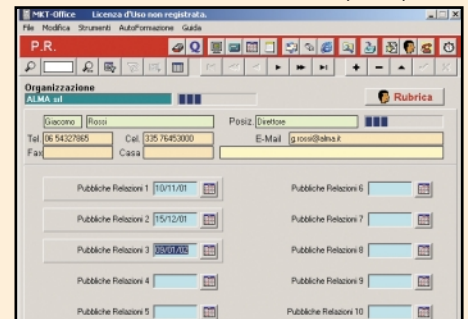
MKT-Office Licenza d'Uso non registrata.

File Modifica Strumenti AutoFormazione Guida

P.R.

Organizzazione

ALMA srl

Rubrica

Giacomo Rossi

Posiz. Direttore

Tel. 06 54327865

Cel. 335 76453000

E-Mail g.rossi@alma.it

Fax

Casa

Pubbliche Relazioni 1 10/11/01

Pubbliche Relazioni 2 15/12/01

Pubbliche Relazioni 3 08/01/02

Pubbliche Relazioni 4

Pubbliche Relazioni 5

Pubbliche Relazioni 6

Pubbliche Relazioni 7

Pubbliche Relazioni 8

Pubbliche Relazioni 9

Pubbliche Relazioni 10